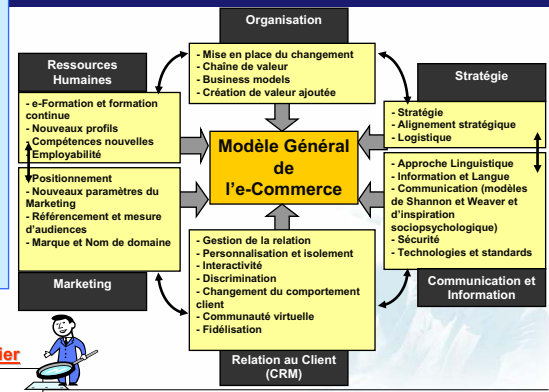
Organisation

- Mise en place du changement
- Chaîne de valeur
- Business models
- Création de valeur ajoutée

Ressources Humaines

- e-Formation et formation continue
- Nouveaux profils
- Compétences nouvelles
- Employabilité

Stratégie

- Stratégie
- Alignement stratégique
- Logistique

Modèle Général de l'e-Commerce

- Positionnement
- Nouveaux paramètres du Marketing
- Référencement et mesure d'audiences
- Marque et Nom de domaine

Marketing

- Approche Linguistique
- Information et Langue
- Communication (modèles de Shannon et Weaver et d'inspiration sociopsychologique)
- Sécurité
- Technologies et standards

Communication et Information

- Gestion de la relation
- Personnalisation et isolement
- Interactivité
- Discrimination
- Changement du comportement client
- Communauté virtuelle
- Fidélisation

Relation au Client (CRM)

ier